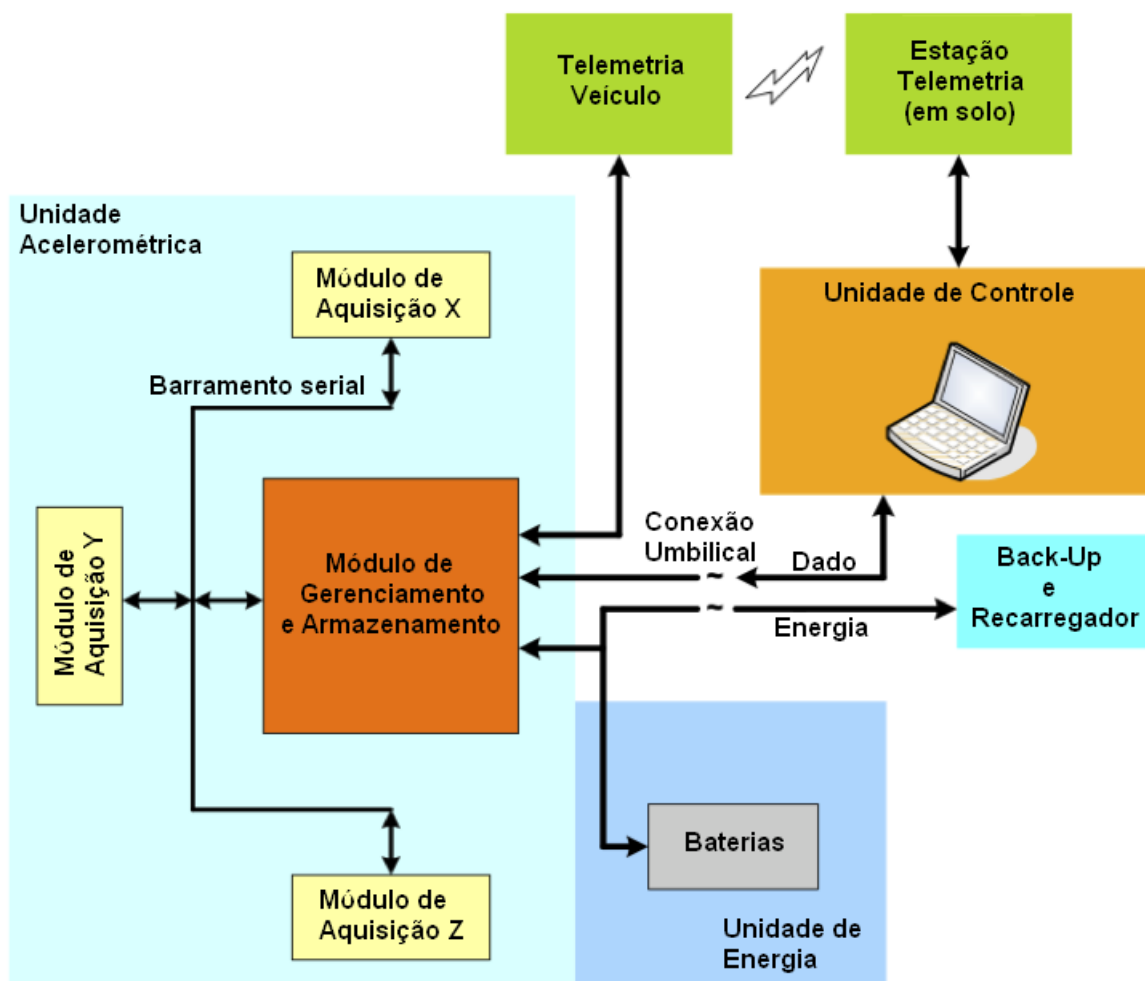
Telemetria Veículo

Estação Telemetria (em solo)

Unidade Acelerométrica

Módulo de Aquisição X

Barramento serial

Unidade de Controle

Módulo de Aquisição Y

Módulo de Gerenciamento e Armazenamento

Conexão Umbilical

Dado

~

~

Energia

Back-Up e Recarregador

Baterias

Módulo de Aquisição Z

Unidade de Energia